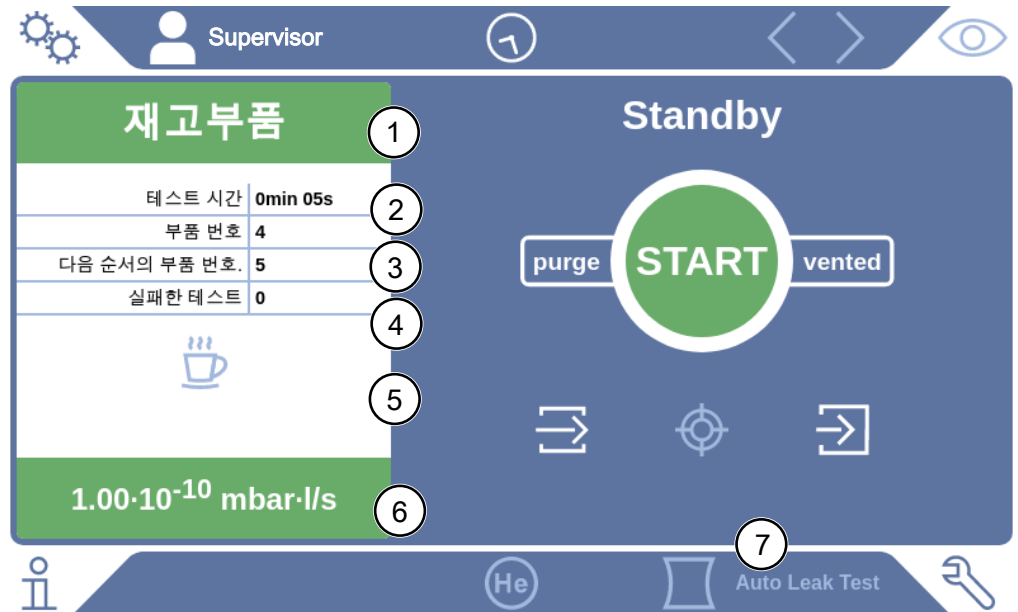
Supervisor

재고부품

Standby

| 테스트 시간 | 0min 05s |
|---|---|
| 부품 번호 | 4 |
| 다음 순서의 부품 번호. | 5 |
| 실패한 테스트 | 0 |

purge
START
vented

1
2
3
4
5
6
7

$1.00 \cdot 10^{-10}$ mbar·l/s

He
Auto Leak Test